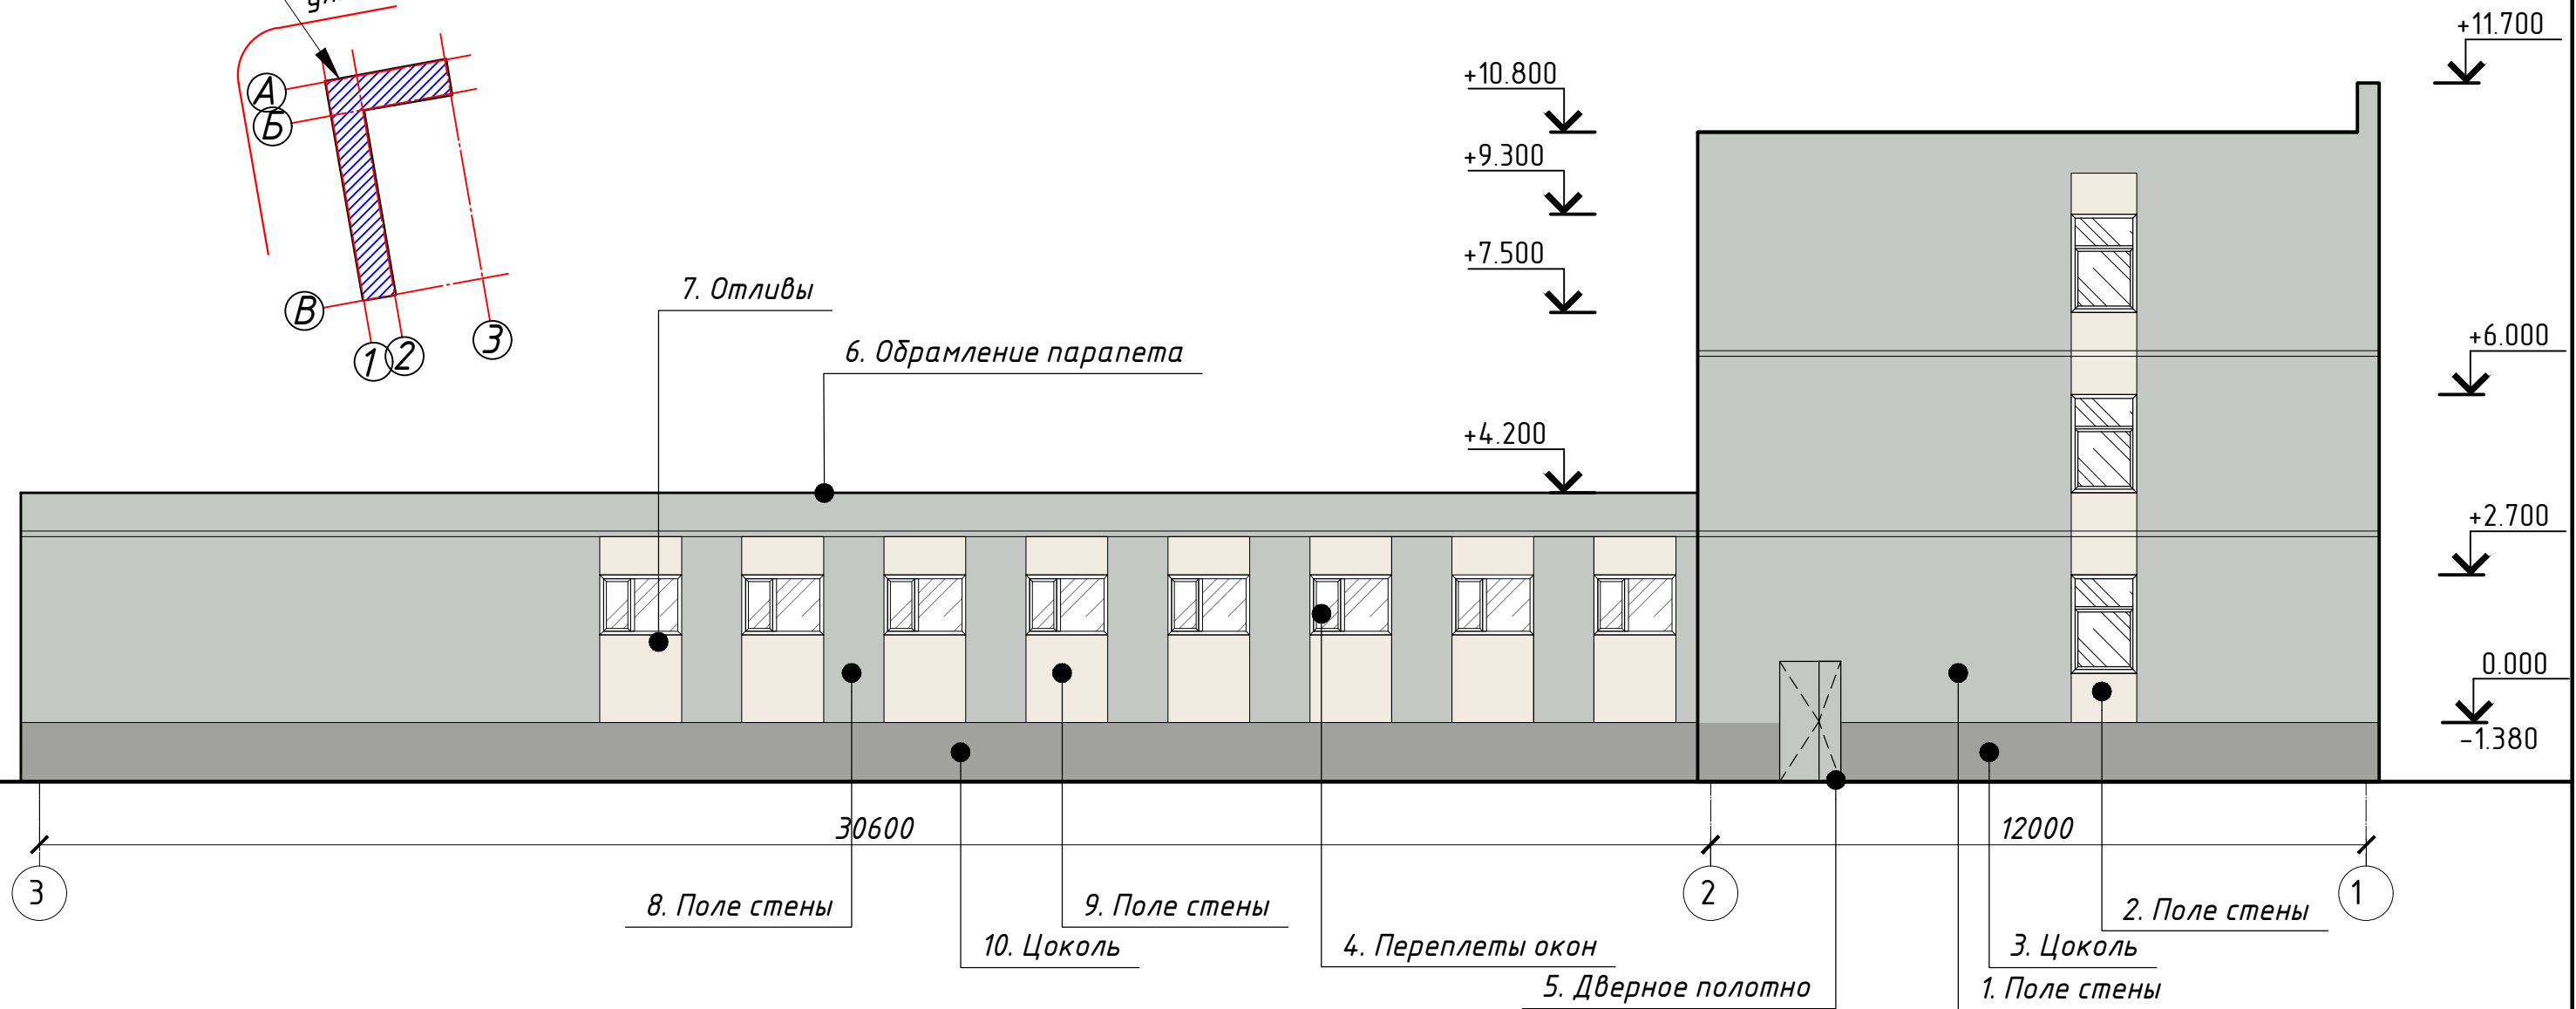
ул

А
Б
В
1
2
3

+11.700
+10.800
+9.300
+7.500
+6.000
+4.200
+2.700
0.000
-1.380

7. Отливы
6. Обрамление парапета

30600
12000

3
2
1

8. Поле стены
9. Поле стены
10. Цоколь
4. Переплеты окон
5. Дверное полотно
2. Поле стены
3. Цоколь
1. Поле стены